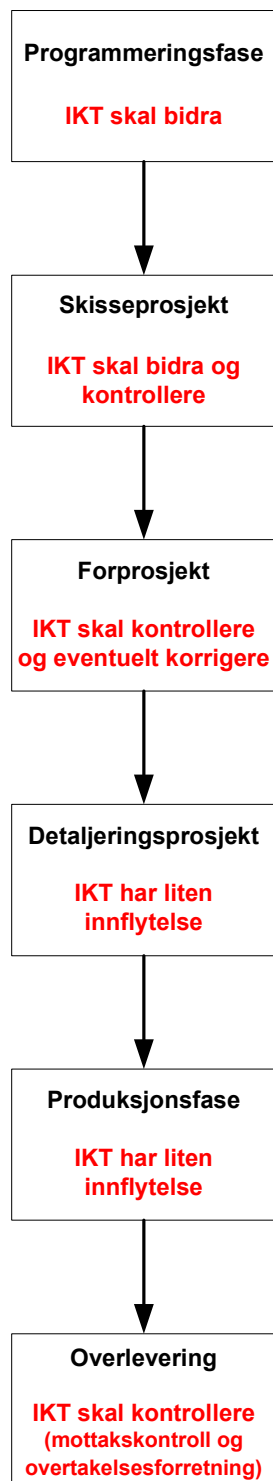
Programmeringsfase

IKT skal bidra

Skisseprosjekt

IKT skal bidra og kontrollere

Forprosjekt

IKT skal kontrollere og eventuelt korrigere

Detaljeringsprosjekt

IKT har liten innflytelse

Produksjonsfase

IKT har liten innflytelse

Overlevering

IKT skal kontrollere (mottakskontroll og overtakelsesforretning)